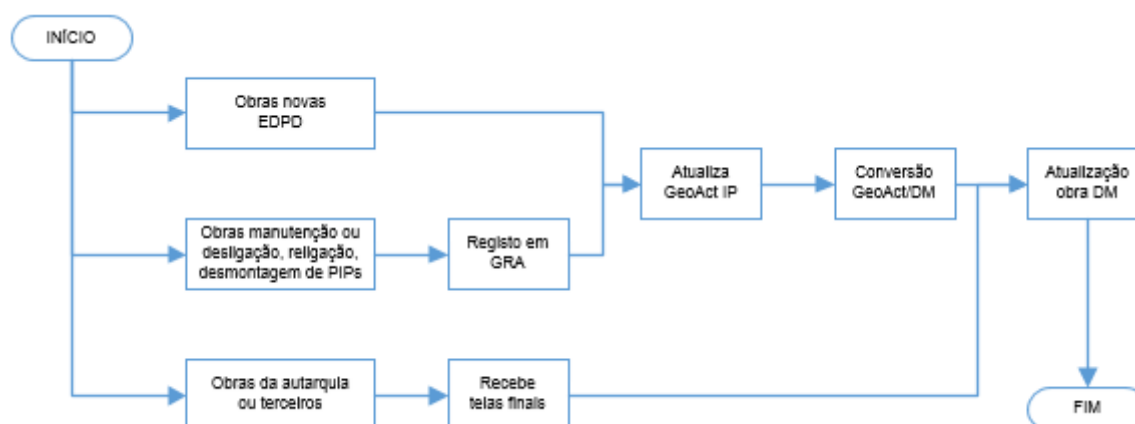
INÍCIO

Obras novas EDPD

Obras manutenção ou desligação, religação, desmontagem de PIPs

Registo em GRA

Obras da autarquia ou terceiros

Recebe telas finais

Atualiza GeoAct IP

Conversão GeoAct/DM

Atualização obra DM

FIM